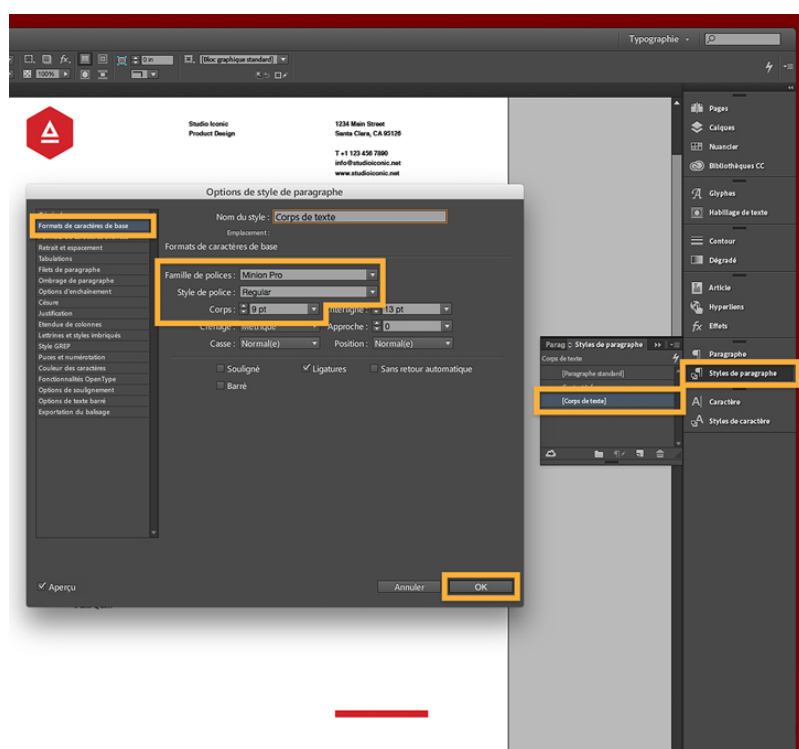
Typographie

0 in

[Bloc graphique standard]

100%

Studio Iconic
Product Design

1234 Main Street
Santa Clara, CA 95126

T +1 123 456 7890
info@studioiconic.net
www.studioiconic.net

Options de style de paragraphe

Formats de caractères de base
Retrait et espacement
Tabulations
Filets de paragraphe
Ombrage de paragraphe
Options d'enchaînement
Césure
Justification
Etendue de colonnes
Lettrines et styles imbriqués
Style GREP
Puces et numérotation
Couleur des caractères
Fonctionnalités OpenType
Options de soulignement
Options de texte barré
Exportation du balisage

Nom du style : Corps de texte
Emplacement :
Formats de caractères de base

Famille de polices : Minion Pro
Style de police : Regular
Corps : 9 pt
Interligne : 13 pt
Crénage : Métrique
Approche : 0
Casse : Normal(e)
Position : Normal(e)

Souligné
Ligatures
Sans retour automatique
Barré

Aperçu

Annuler
OK

Parag
Styles de paragraphe
Corps de texte
[Paragraphe standard]
[Corps de texte]

Pages
Calques
Nuancier
Bibliothèques CC
Glyphes
Habillage de texte
Contour
Dégradé
Article
Hyperliens
Effets
Paragraphe
Styles de paragraphe
Caractère
Styles de caractère